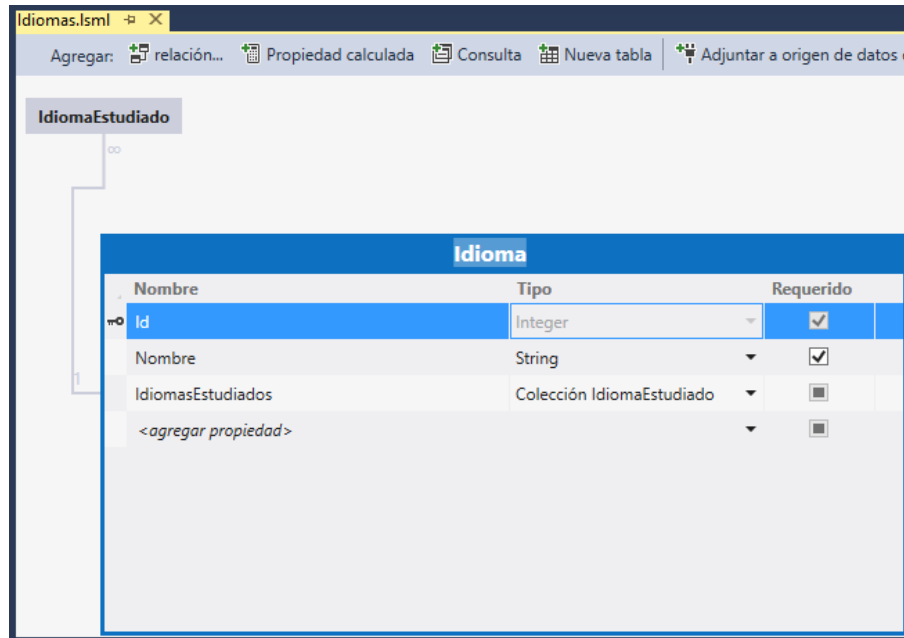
Idiomas.lsml ⊹ ✕

Agregar: relación... Propiedad calculada Consulta Nueva tabla Adjuntar a origen de datos

IdiomaEstudiado

∞

1

Idioma

| Nombre | Tipo | Requerido |
|---|---|---|
| Id | Integer | ✓ |
| Nombre | String | ✓ |
| IdiomasEstudiados | Colección IdiomaEstudiado | |
| <agregar propiedad> | | |